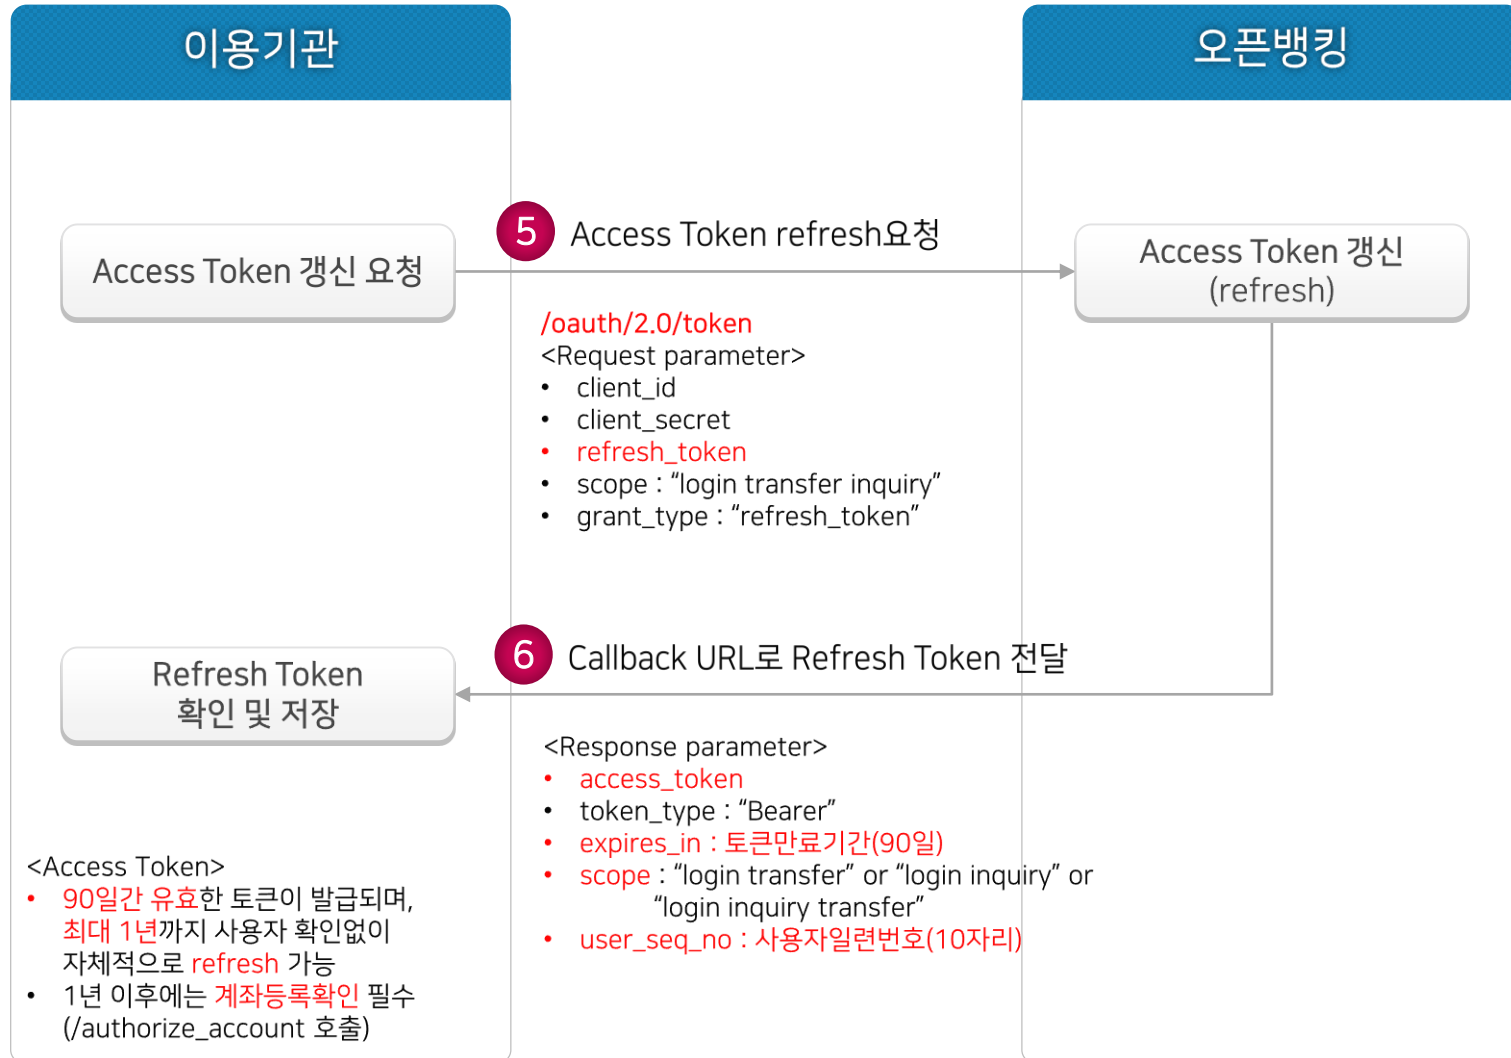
이용기관

오픈뱅킹

Access Token 갱신 요청

5 Access Token refresh요청

Access Token 갱신 (refresh)

/oauth/2.0/token
<Request parameter>
• client_id
• client_secret
• refresh_token
• scope : “login transfer inquiry”
• grant_type : “refresh_token”

Refresh Token 확인 및 저장

6 Callback URL로 Refresh Token 전달

<Response parameter>
• access_token
• token_type : “Bearer”
• expires_in : 토큰만료기간(90일)
• scope : “login transfer” or “login inquiry” or “login inquiry transfer”
• user_seq_no : 사용자일련번호(10자리)

<Access Token>
• 90일간 유효한 토큰이 발급되며, 최대 1년까지 사용자 확인없이 자체적으로 refresh 가능
• 1년 이후에는 계좌등록확인 필수 (/authorize_account 호출)